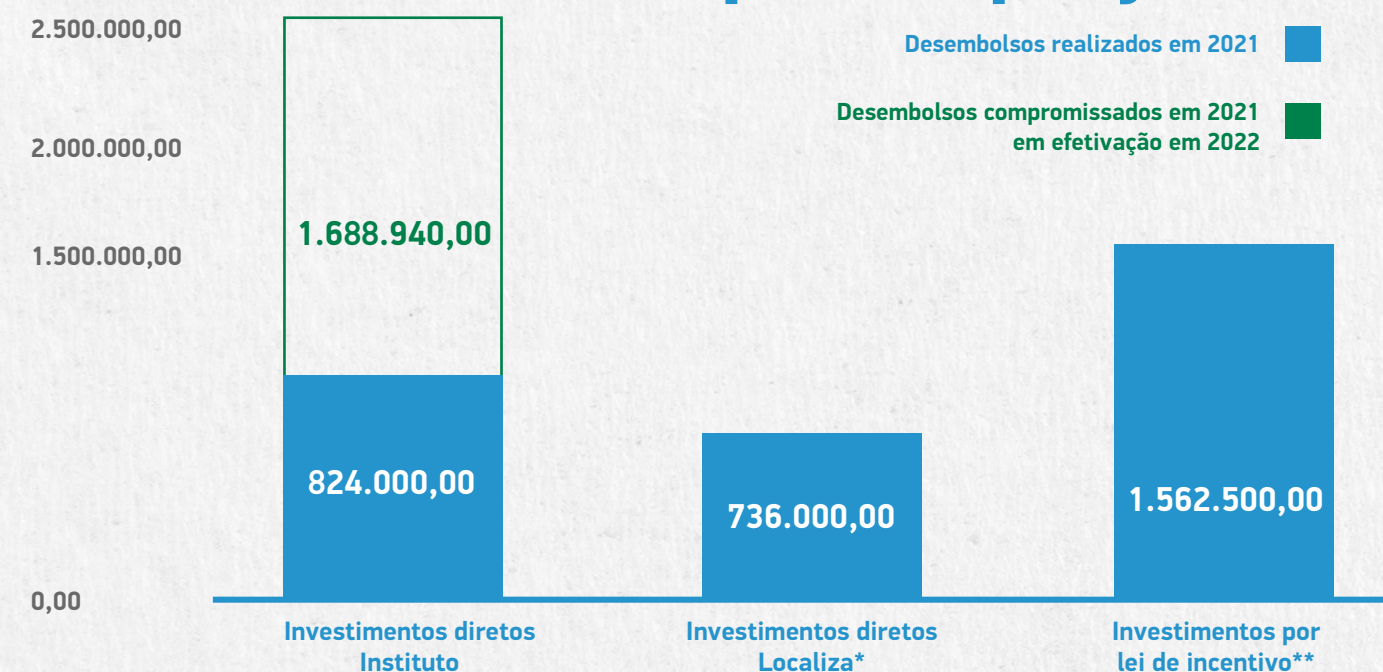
2.500.000,00

2.000.000,00

1.500.000,00

0,00

Desembolsos realizados em 2021

Desembolsos compromissados em 2021 em efetivação em 2022

1.688.940,00

824.000,00

736.000,00

1.562.500,00

Investimentos diretos Instituto

Investimentos diretos Localiza*

Investimentos por lei de incentivo**